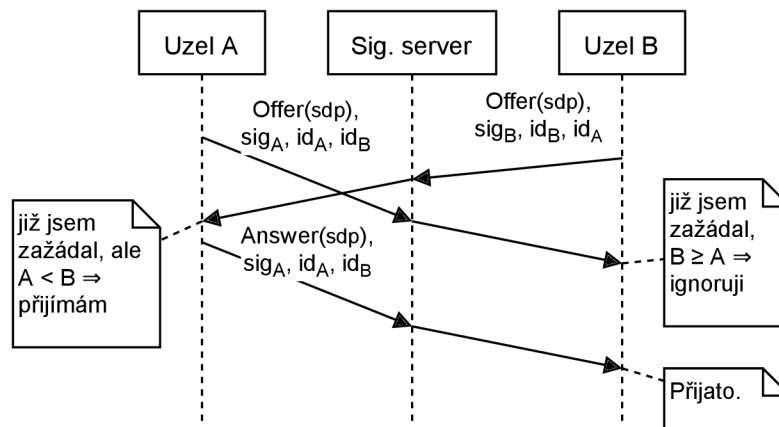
Uzel A

Sig. server

Uzel B

Offer(sdp), $sig_A$, $id_A$, $id_B$

Offer(sdp), $sig_B$, $id_B$, $id_A$

již jsem zažádal, ale A < B ⇒ přijímám

Answer(sdp), $sig_A$, $id_A$, $id_B$

již jsem zažádal, B ≥ A ⇒ ignoruji

Přijato.